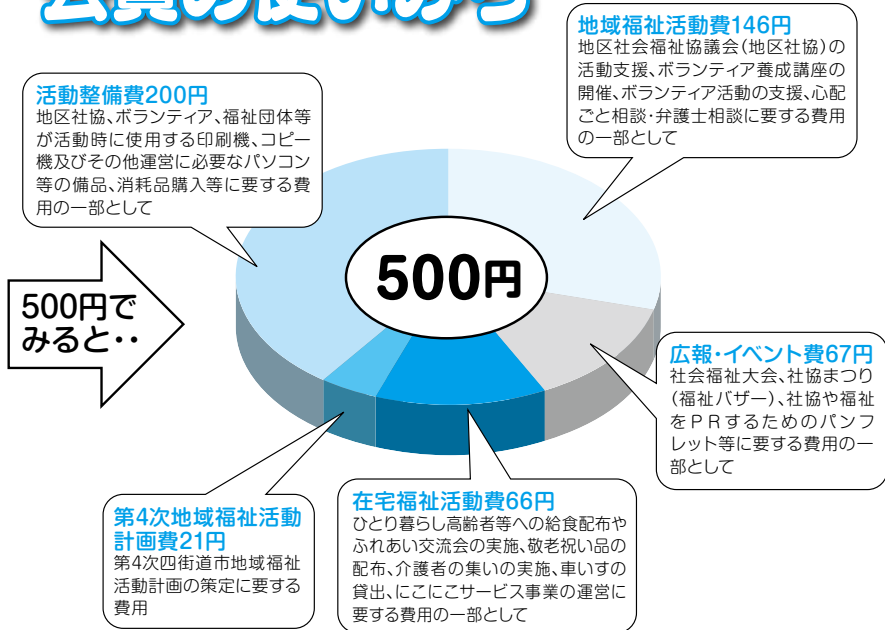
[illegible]

地域福祉活動費146円
地区社会福祉協議会(地区社協)の活動支援、ボランティア養成講座の開催、ボランティア活動の支援、心配ごと相談・弁護士相談に要する費用の一部として

活動整備費200円
地区社協、ボランティア、福祉団体等が活動時に使用する印刷機、コピー機及びその他運営に必要なパソコン等の備品、消耗品購入等に要する費用の一部として

500円でみると・・

500円

広報・イベント費67円
社会福祉大会、社協まつり(福祉バザー)、社協や福祉をPRするためのパンフレット等に要する費用の一部として

第4次地域福祉活動計画費21円
第4次四街道市地域福祉活動計画の策定に要する費用

在宅福祉活動費66円
ひとり暮らし高齢者等への給食配布やふれあい交流会の実施、敬老祝い品の配布、介護者の集いの実施、車いすの貸出、にこにこサービス事業の運営に要する費用の一部として